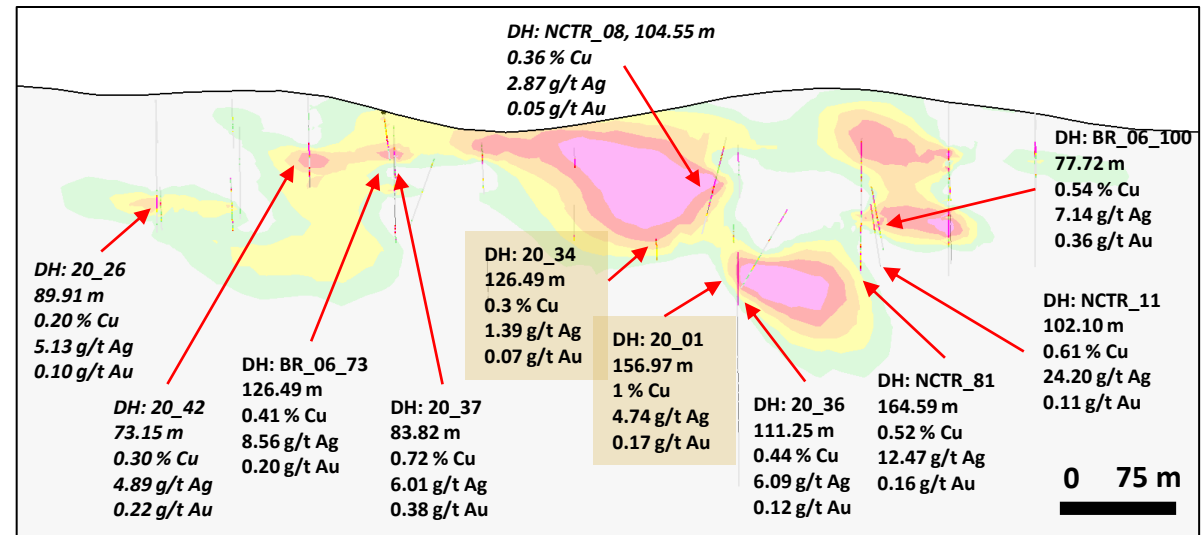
DH: NCTR_08, 104.55 m
0.36 % Cu
2.87 g/t Ag
0.05 g/t Au

DH: BR_06_100
77.72 m
0.54 % Cu
7.14 g/t Ag
0.36 g/t Au

DH: 20_26
89.91 m
0.20 % Cu
5.13 g/t Ag
0.10 g/t Au

DH: 20_34
126.49 m
0.3 % Cu
1.39 g/t Ag
0.07 g/t Au

DH: NCTR_11
102.10 m
0.61 % Cu
24.20 g/t Ag
0.11 g/t Au

DH: BR_06_73
126.49 m
0.41 % Cu
8.56 g/t Ag
0.20 g/t Au

DH: 20_01
156.97 m
1 % Cu
4.74 g/t Ag
0.17 g/t Au

DH: 20_42
73.15 m
0.30 % Cu
4.89 g/t Ag
0.22 g/t Au

DH: 20_37
83.82 m
0.72 % Cu
6.01 g/t Ag
0.38 g/t Au

DH: 20_36
111.25 m
0.44 % Cu
6.09 g/t Ag
0.12 g/t Au

DH: NCTR_81
164.59 m
0.52 % Cu
12.47 g/t Ag
0.16 g/t Au

0 75 m